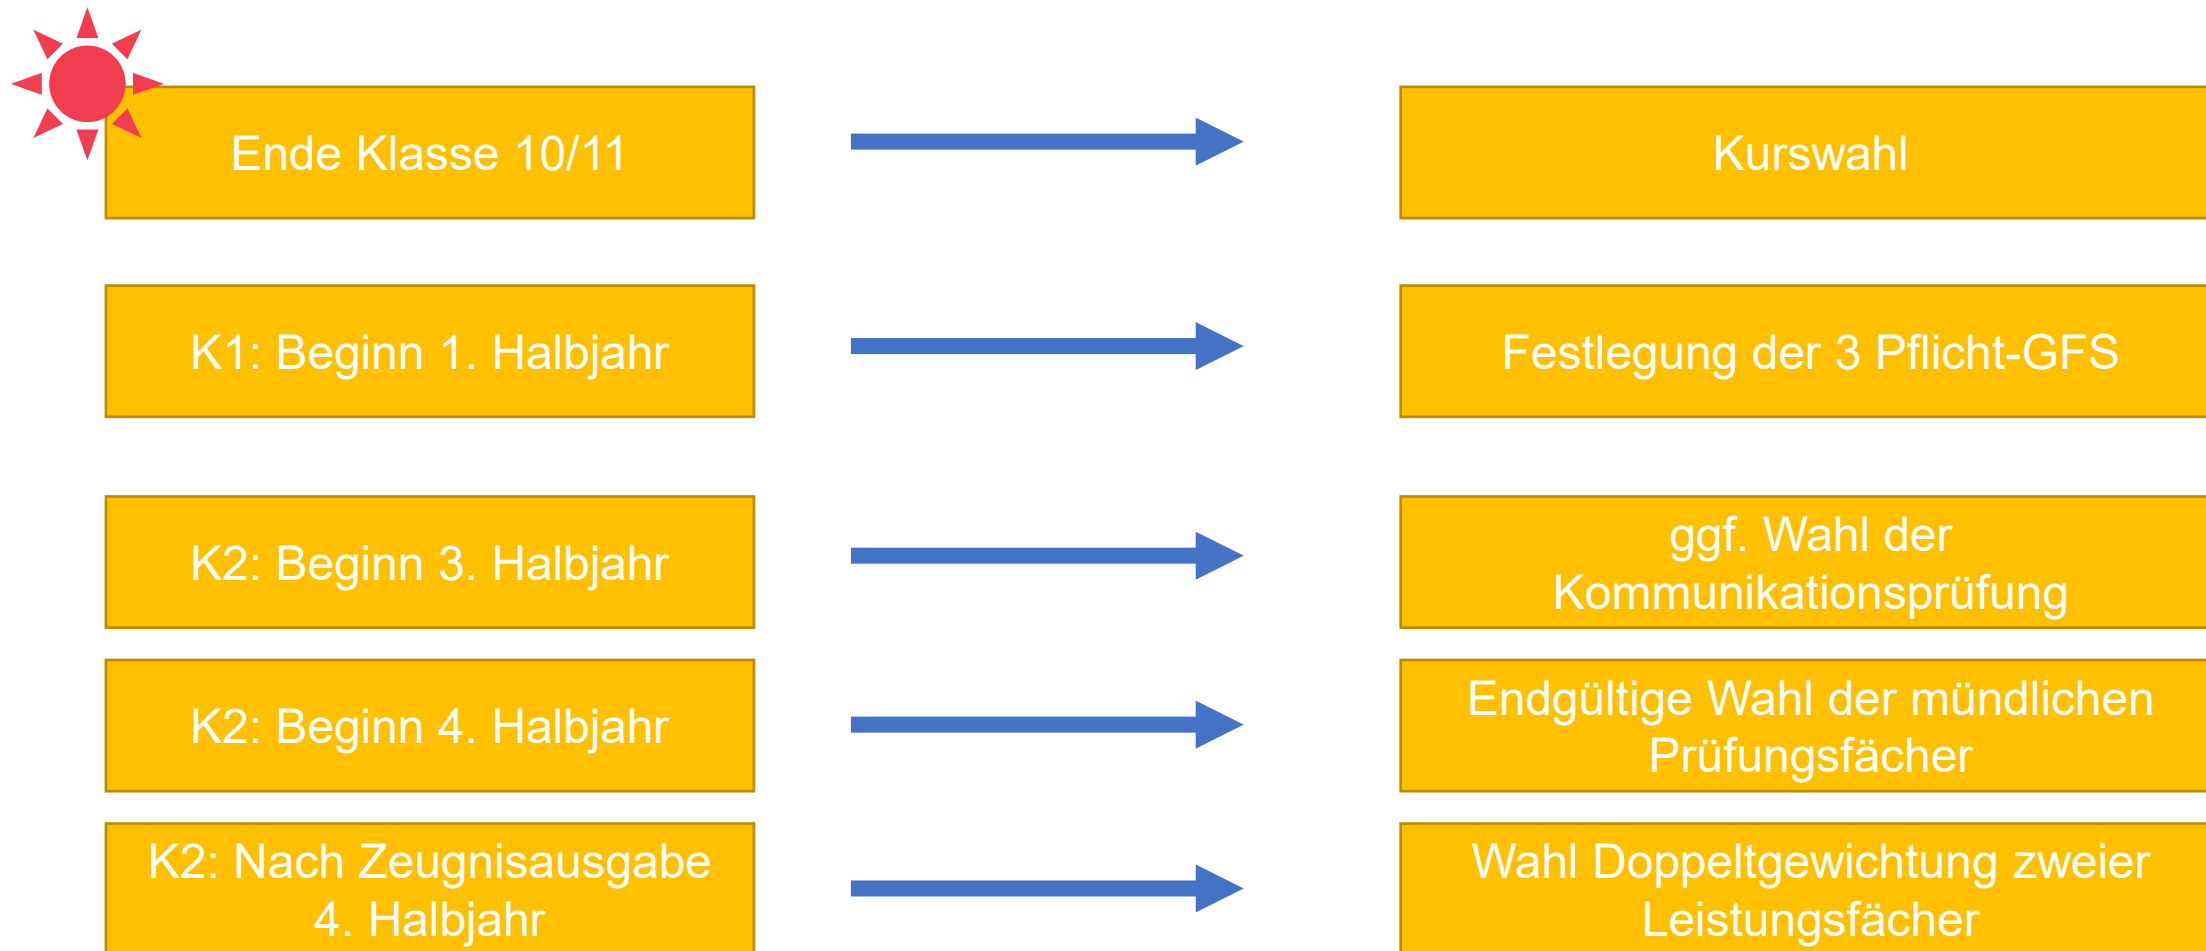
Ende Klasse 10/11

Kurswahl

K1: Beginn 1. Halbjahr

Festlegung der 3 Pflicht-GFS

K2: Beginn 3. Halbjahr

ggf. Wahl der Kommunikationsprüfung

K2: Beginn 4. Halbjahr

Endgültige Wahl der mündlichen Prüfungsfächer

K2: Nach Zeugnisausgabe 4. Halbjahr

Wahl Doppeltgewichtung zweier Leistungsfächer